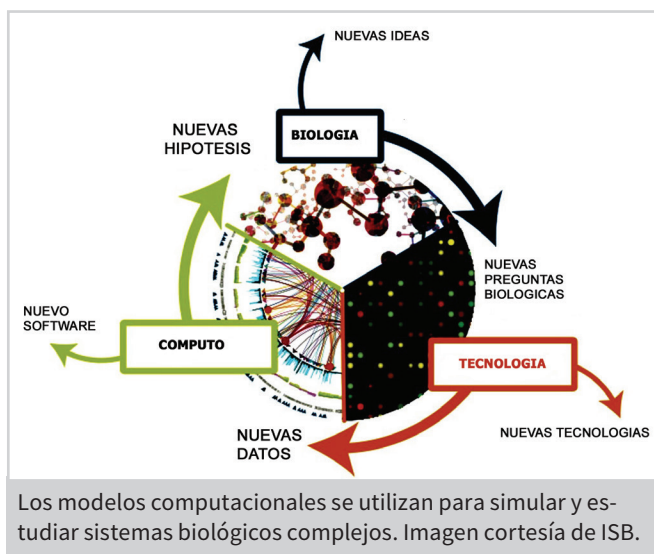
NUEVAS IDEAS

NUEVAS HIPOTESIS

BIOLOGIA

NUEVAS PREGUNTAS BIOLOGICAS

NUEVO SOFTWARE

COMPUTO

TECNOLOGIA

NUEVAS DATOS

NUEVAS TECNOLOGIAS

Los modelos computacionales se utilizan para simular y estudiar sistemas biológicos complejos. Imagen cortesía de ISB.